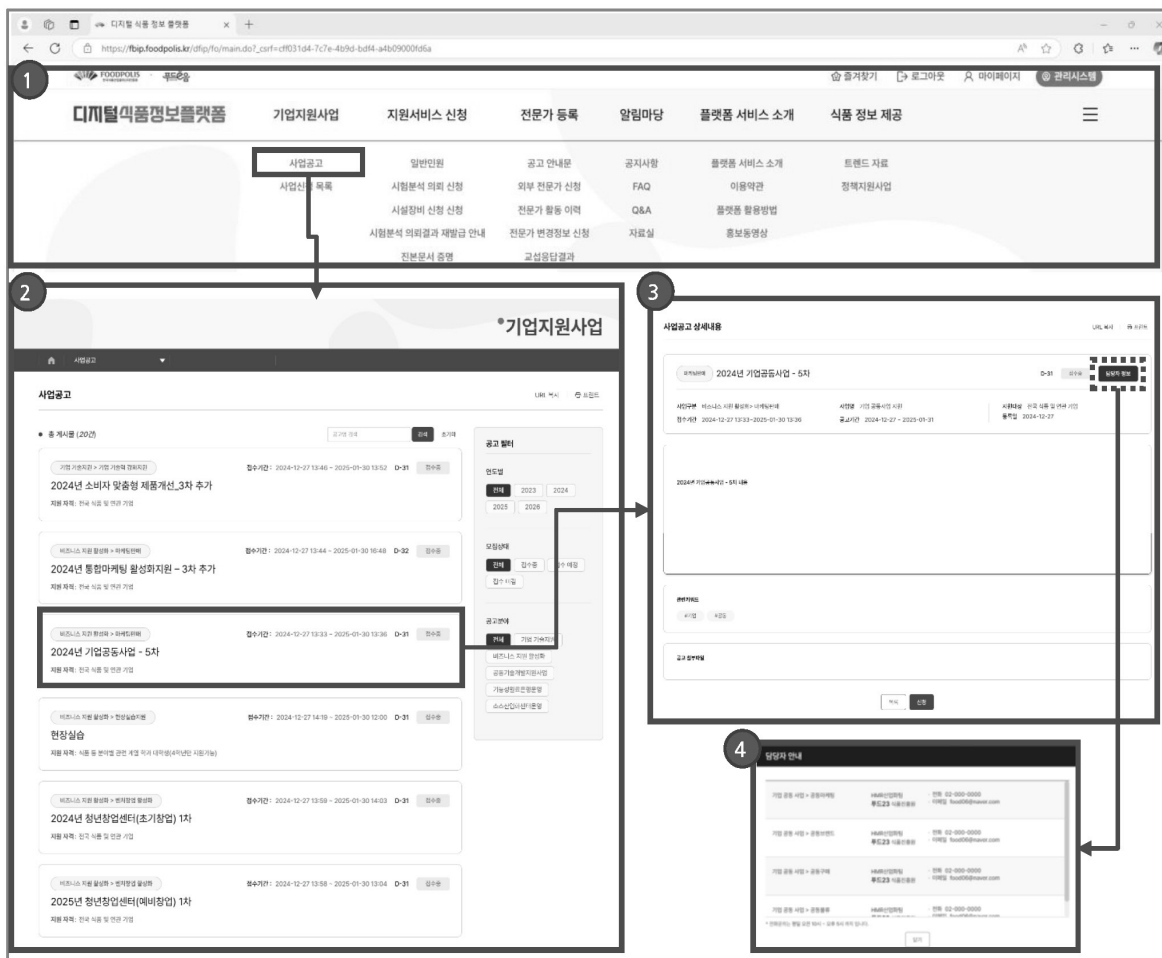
디지털 식품 정보 플랫폼
https://fbip.foodpolis.kr/dfip/fo/main.do?_csrf=cff031d4-7c7e-4b9d-bdf4-a4b09000fd6a

1

FOODPOLIS 푸드e음

즐겨찾기 로그아웃 마이페이지 관리시스템

디지털식품정보플랫폼

기업지원사업 지원서비스 신청 전문가 등록 알림마당 플랫폼 서비스 소개 식품 정보 제공

사업공고
사업신청 목록

일반민원
시험분석 의뢰 신청
시설장비 신청 신청
시험분석 의뢰결과 재발급 안내
진본문서 증명

공고 안내문
외부 전문가 신청
전문가 활동 이력
전문가 변경정보 신청
교섭응답결과

공지사항
FAQ
Q&A
자료실

플랫폼 서비스 소개
이용약관
플랫폼 활용방법
홍보동영상

트렌드 자료
정책지원사업

2

•기업지원사업

사업공고

사업공고

URL 복사 프린트

• 총 게시물 (20건)

검색 초기화

기업 기술지원 > 기업역량 강화지원
접수기간 : 2024-12-27 13:46 ~ 2025-01-30 13:52 D-31 접수중
2024년 소비자 맞춤형 제품개선_3차 추가
지원 자격 : 전국 식품 및 연관 기업

비즈니스 지원 활성화 > 마케팅판매
접수기간 : 2024-12-27 13:44 ~ 2025-01-30 16:48 D-32 접수중
2024년 통합마케팅 활성화지원 – 3차 추가
지원 자격 : 전국 식품 및 연관 기업

비즈니스 지원 활성화 > 마케팅판매
접수기간 : 2024-12-27 13:33 ~ 2025-01-30 13:36 D-31 접수중
2024년 기업공동사업 - 5차
지원 자격 : 전국 식품 및 연관 기업

비즈니스 지원 활성화 > 현장실습지원
접수기간 : 2024-12-27 14:18 ~ 2025-01-30 12:00 D-31 접수중
현장실습
지원 자격 : 식품 등 분야별 관련 계열 학과 대학생(4학년만 지원가능)

비즈니스 지원 활성화 > 벤처창업 활성화
접수기간 : 2024-12-27 13:58 ~ 2025-01-30 14:03 D-31 접수중
2024년 청년창업센터(초기창업) 1차
지원 자격 : 전국 식품 및 연관 기업

비즈니스 지원 활성화 > 벤처창업 활성화
접수기간 : 2024-12-27 13:58 ~ 2025-01-30 13:04 D-31 접수중
2025년 청년창업센터(예비창업) 1차
지원 자격 : 전국 식품 및 연관 기업

공고 필터

연도별
전체 2023 2024 2025 2026

모집상태
전체 접수중 접수 예정 접수 마감

공고분야
전체 기업 기술지원
비즈니스 지원 활성화
공동기업제품지원사업
기능성평가운영
수산식품이력운영

3

사업공고 상세내용

URL 복사 프린트

2024년 기업공동사업 - 5차
D-31 접수중 담당자 정보

사업구분 비즈니스 지원 활성화 > 마케팅판매
접수기간 2024-12-27 13:33 ~ 2025-01-30 13:36
사업명 기업 공동사업 지원
공고기간 2024-12-27 ~ 2025-01-31
지원대상 전국 식품 및 연관 기업
등록일 2024-12-27

2024년 기업공동사업 - 5차 내용

관련키워드

공고 첨부파일

목록 신청

4

담당자 안내

기업 공동 사업 > 공동마케팅 | 전화 02-000-0000 | 이메일 food00@naver.com
기업 공동 사업 > 공동브랜드 | 전화 02-000-0000 | 이메일 food00@naver.com
기업 공동 사업 > 공동구매 | 전화 02-000-0000 | 이메일 food00@naver.com
기업 공동 사업 > 공동물류 | 전화 02-000-0000 | 이메일 food00@naver.com

푸드23 식품진흥원

닫기